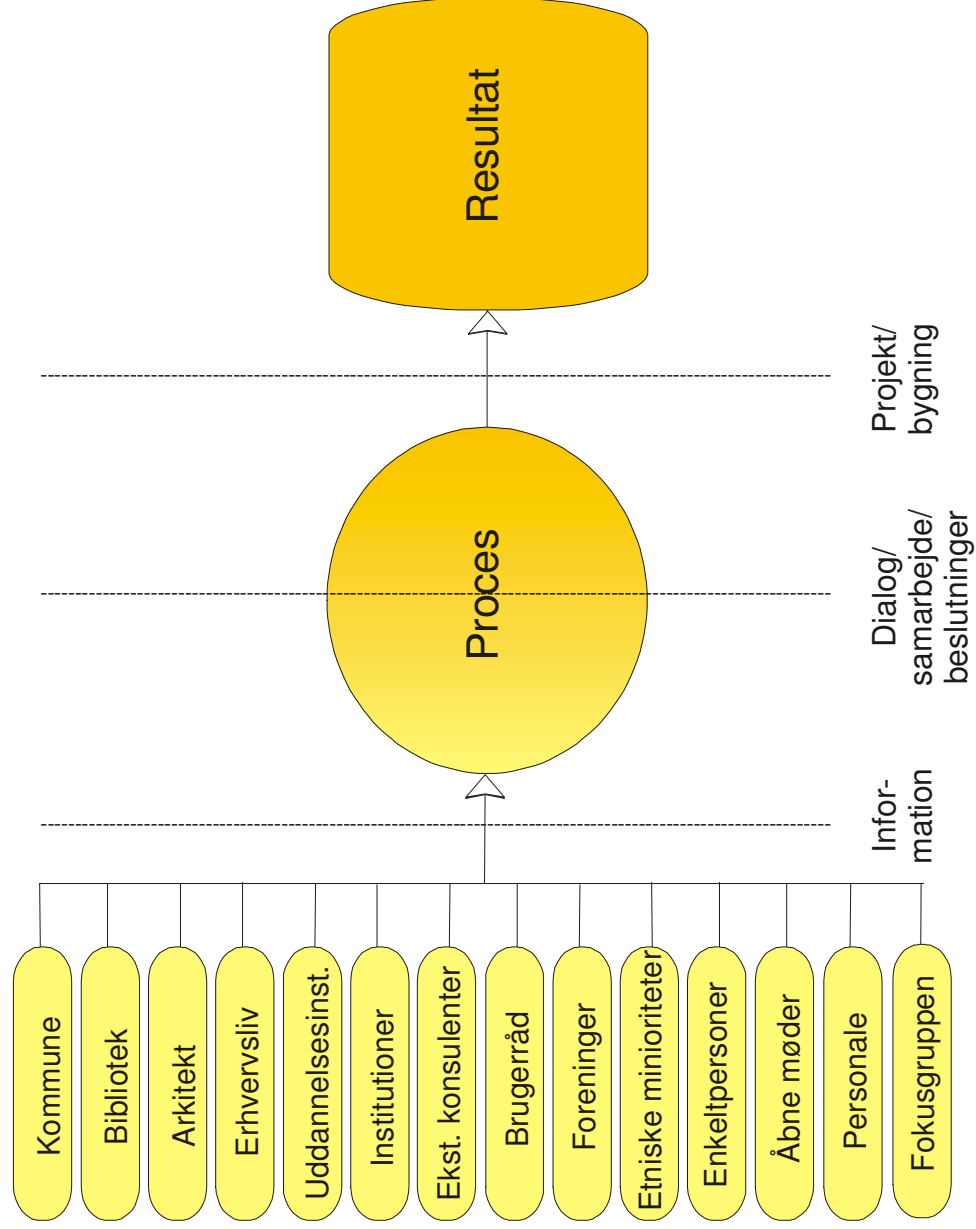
Resultat

Projekt/ bygning

Proces

Dialog/ samarbejde/ beslutninger

Infor- mation

Kommune
Bibliotek
Arkitekt
Erhvervsliv
Uddannelsesinst.
Institutioner
Ekst. konsulenter
Brugerråd
Foreninger
Etniske minioriteter
Enkeltpersoner
Åbne møder
Personale
Fokusgruppen